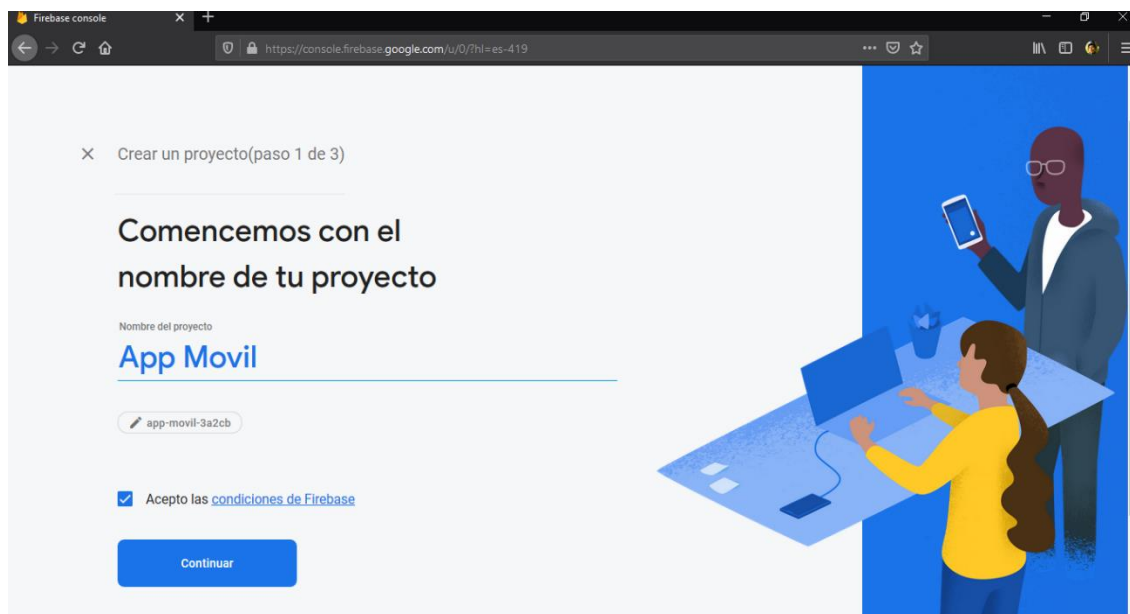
Firebase console

https://console.firebase.google.com/u/0/?hl=es-419

Crear un proyecto(paso 1 de 3)

Comencemos con el nombre de tu proyecto

Nombre del proyecto

App Movil

app-movil-3a2cb

Acepto las condiciones de Firebase

Continuar